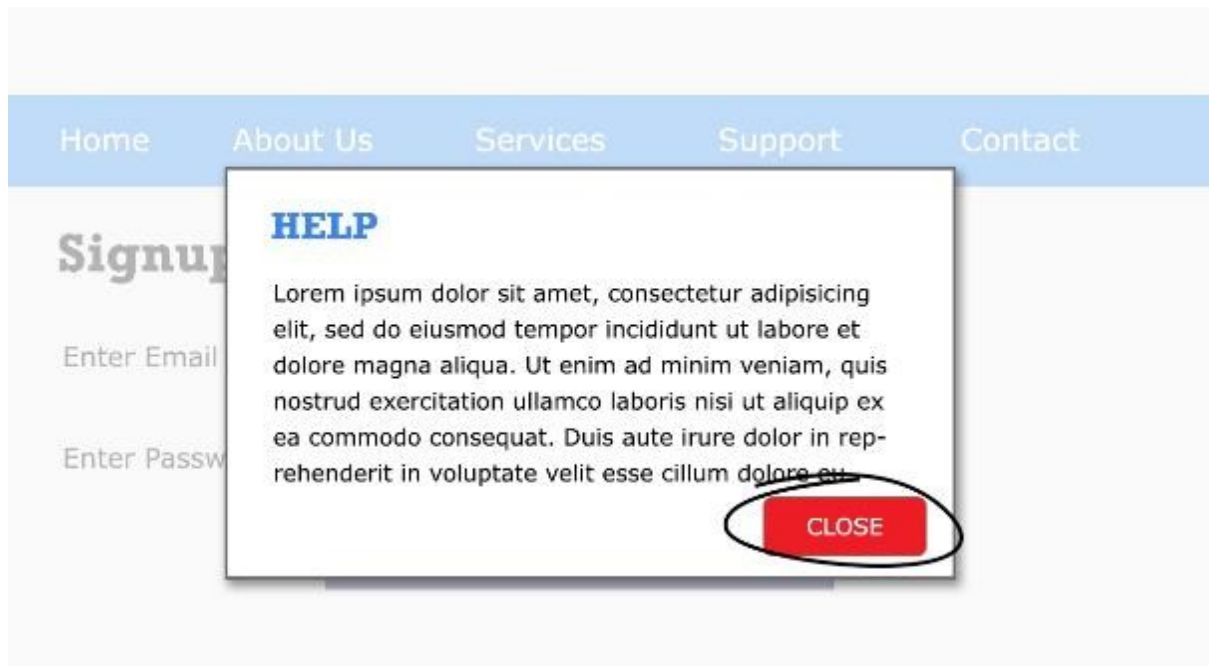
Home About Us Services Support Contact

Signu

Enter Email

Enter Passw

HELP

Lorem ipsum dolor sit amet, consectetur adipisicing elit, sed do eiusmod tempor incididunt ut labore et dolore magna aliqua. Ut enim ad minim veniam, quis nostrud exercitation ullamco laboris nisi ut aliquip ex ea commodo consequat. Duis aute irure dolor in reprehenderit in voluptate velit esse cillum dolore eu

CLOSE